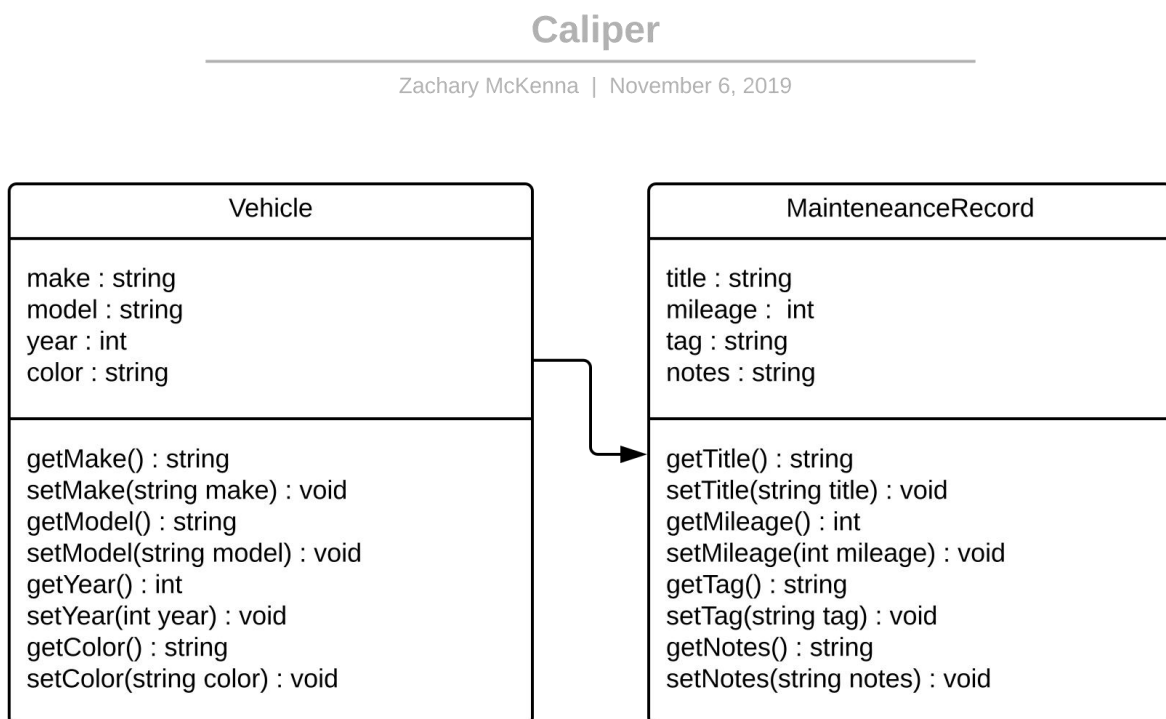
Caliper

Zachary McKenna | November 6, 2019

Vehicle

make : string
model : string
year : int
color : string

getMake() : string
setMake(string make) : void
getModel() : string
setModel(string model) : void
getYear() : int
setYear(int year) : void
getColor() : string
setColor(string color) : void

MainteneanceRecord

title : string
mileage : int
tag : string
notes : string

getTitle() : string
setTitle(string title) : void
getMileage() : int
setMileage(int mileage) : void
getTag() : string
setTag(string tag) : void
getNotes() : string
setNotes(string notes) : void